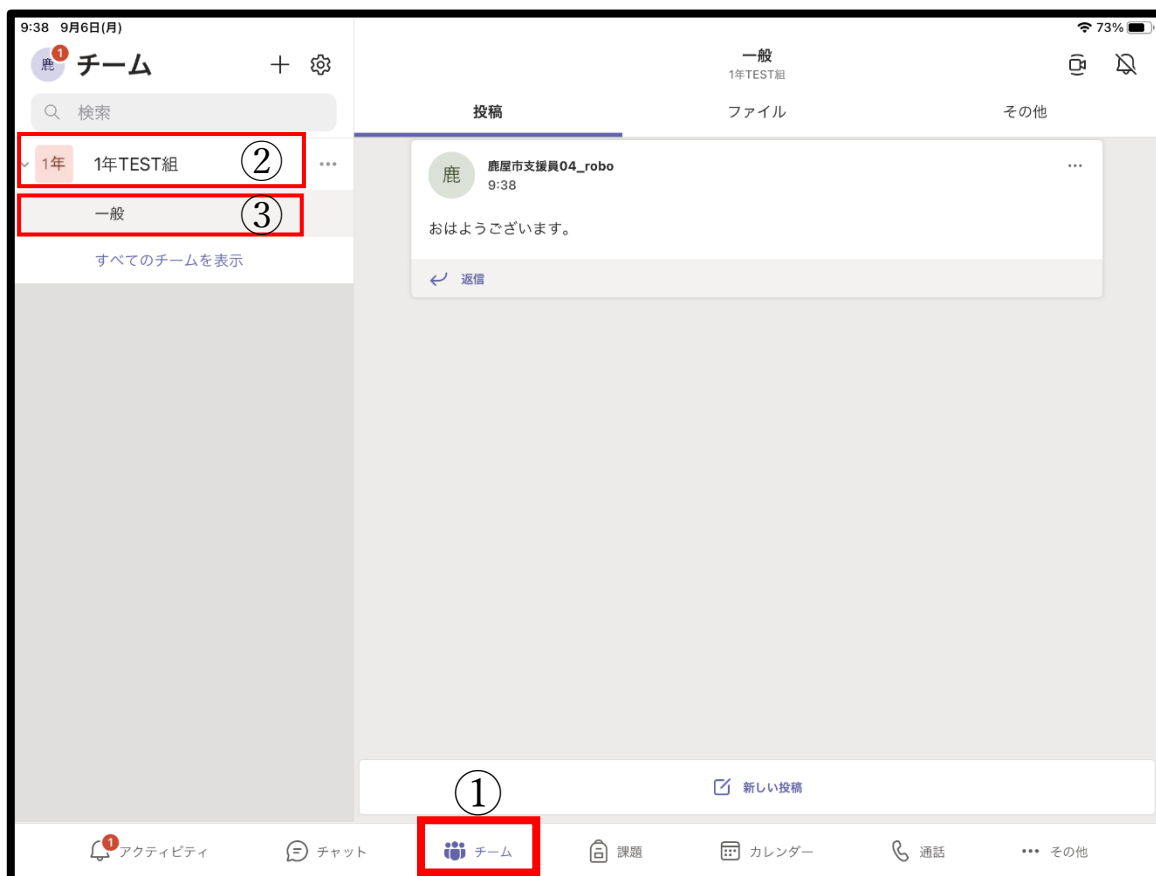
9:38 9月6日(月)

73%

鹿 1 チーム

検索

1年 1年TEST組 ②

一般 ③

すべてのチームを表示

一般
1年TEST組

投稿

ファイル

その他

鹿 鹿屋市支援員04_robo
9:38

おはようございます。

返信

①

新しい投稿

1 アクティビティ

チャット

チーム

課題

カレンダー

通話

その他